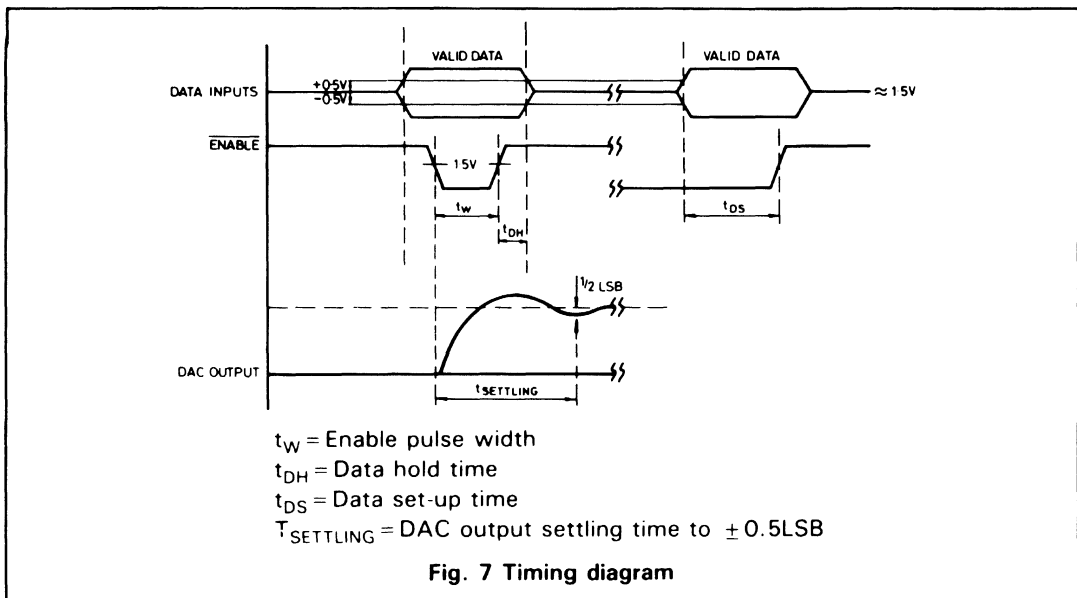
VALID DATA

VALID DATA

DATA INPUTS

+0.5V

−0.5V

≈ 1.5V

$\overline{\text{ENABLE}}$

1.5V

$t_W$

$t_{DH}$

$t_{DS}$

1/2 LSB

DAC OUTPUT

$t_{SETTLING}$

$t_W$ = Enable pulse width
$t_{DH}$ = Data hold time
$t_{DS}$ = Data set-up time
$T_{SETTLING}$ = DAC output settling time to $\pm 0.5$LSB

Fig. 7 Timing diagram